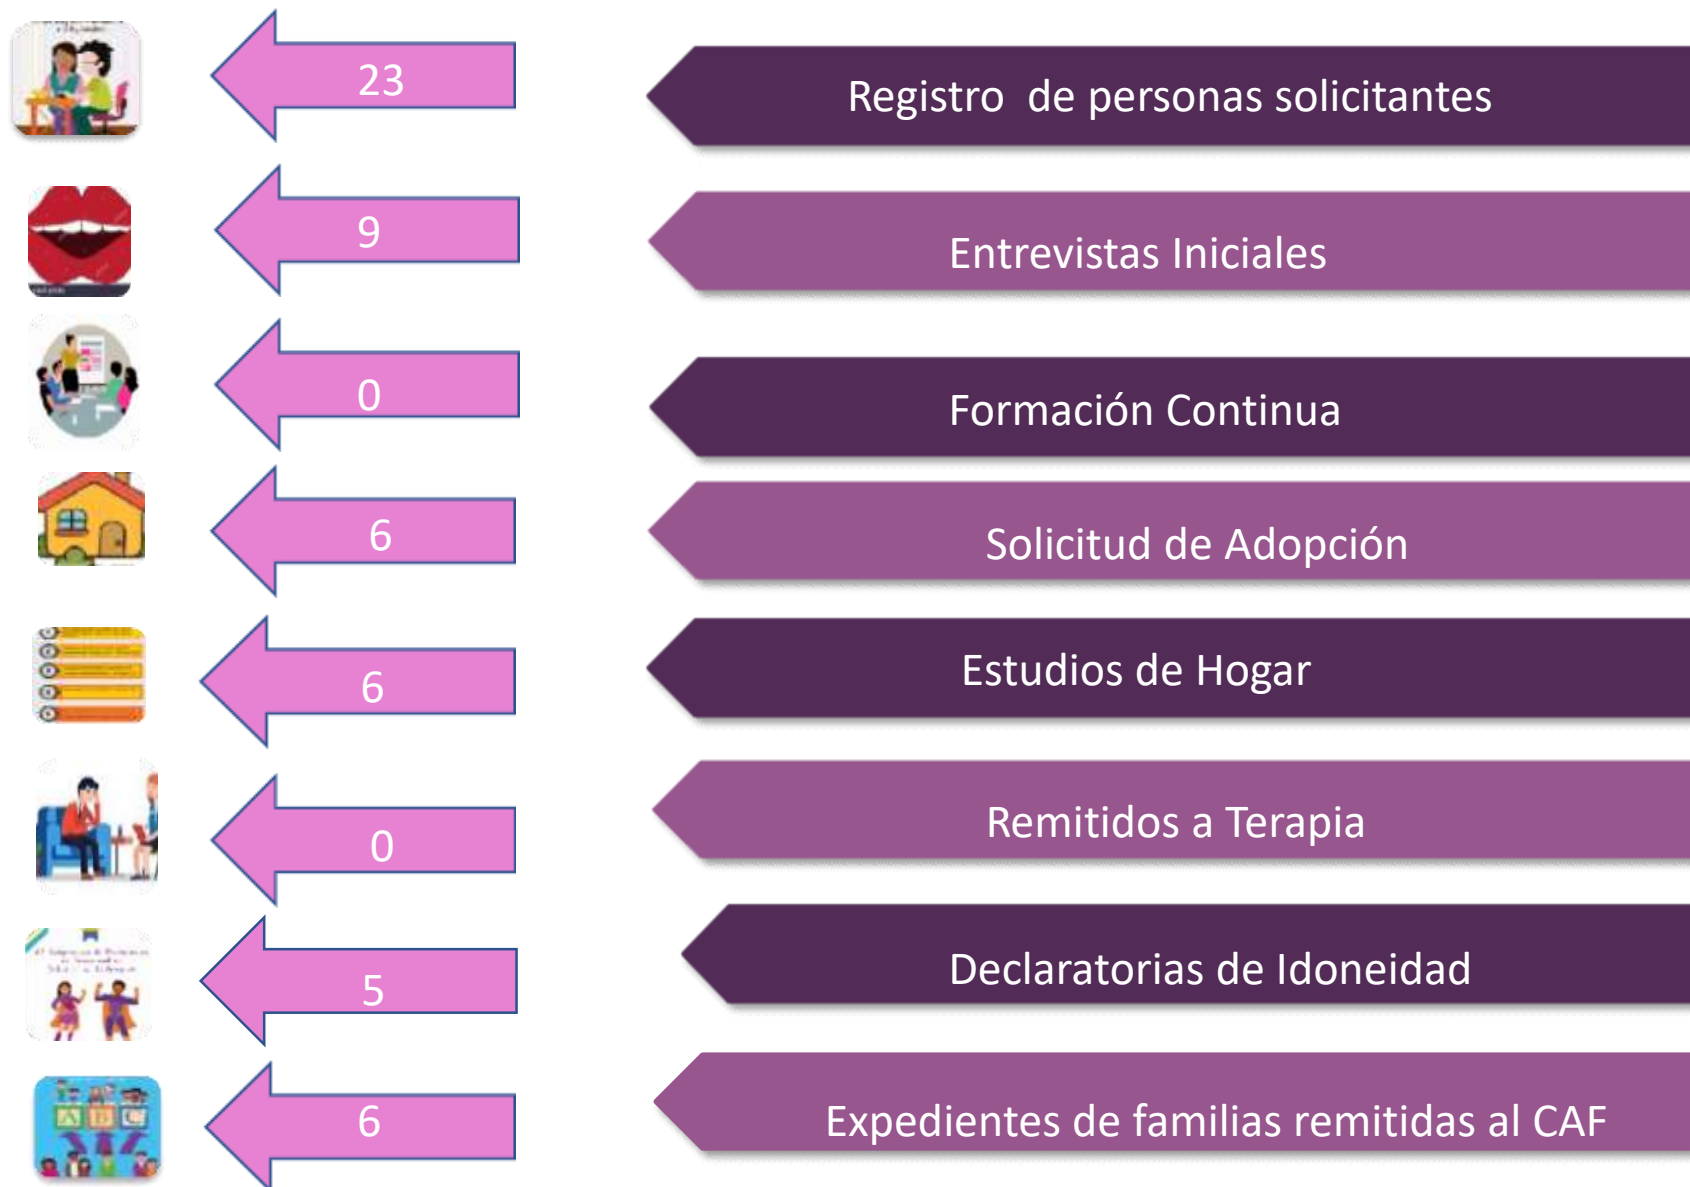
23

Registro de personas solicitantes

9

Entrevistas Iniciales

0

Formación Continua

6

Solicitud de Adopción

6

Estudios de Hogar

0

Remitidos a Terapia

5

Declaratorias de Idoneidad

6

Expedientes de familias remitidas al CAF